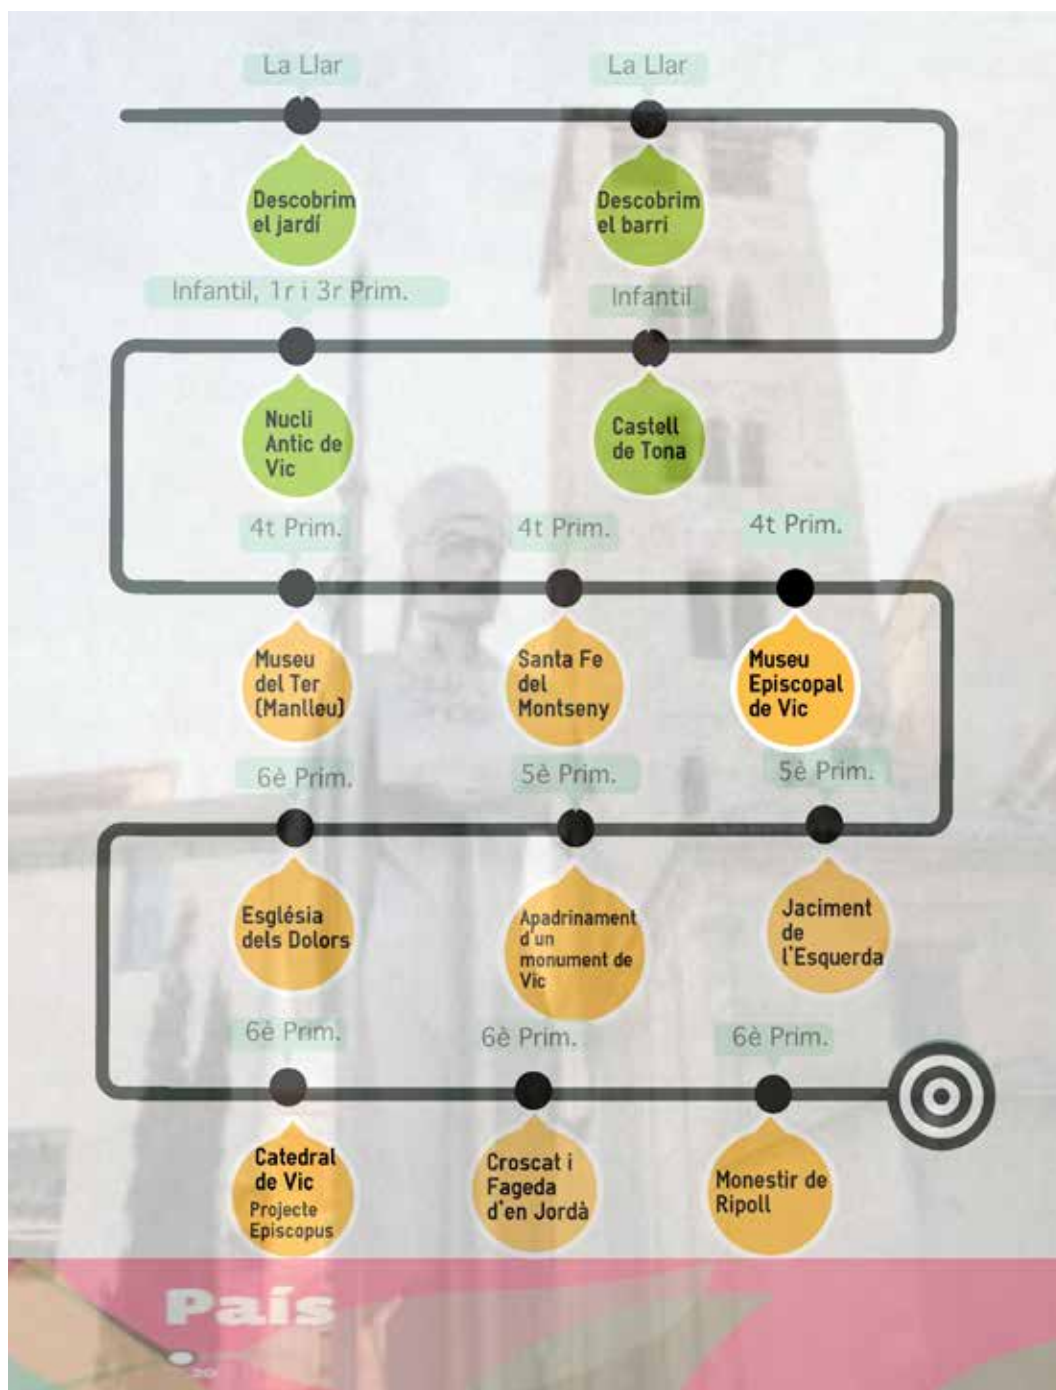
La Llar

Descobrim el jardí

La Llar

Descobrim el barri

Infantil, 1r i 3r Prim.

Nucli Antic de Vic

Infantil

Castell de Tona

4t Prim.

Museu del Ter (Manlleu)

4t Prim.

Santa Fe del Montseny

4t Prim.

Museu Episcopal de Vic

6è Prim.

Església dels Dolors

5è Prim.

Apadrinament d'un monument de Vic

5è Prim.

Jaciment de l'Esquerda

6è Prim.

Catedral de Vic Projecte Episcopus

6è Prim.

Croscat i Fageda d'en Jordà

6è Prim.

Monestir de Ripoll

País